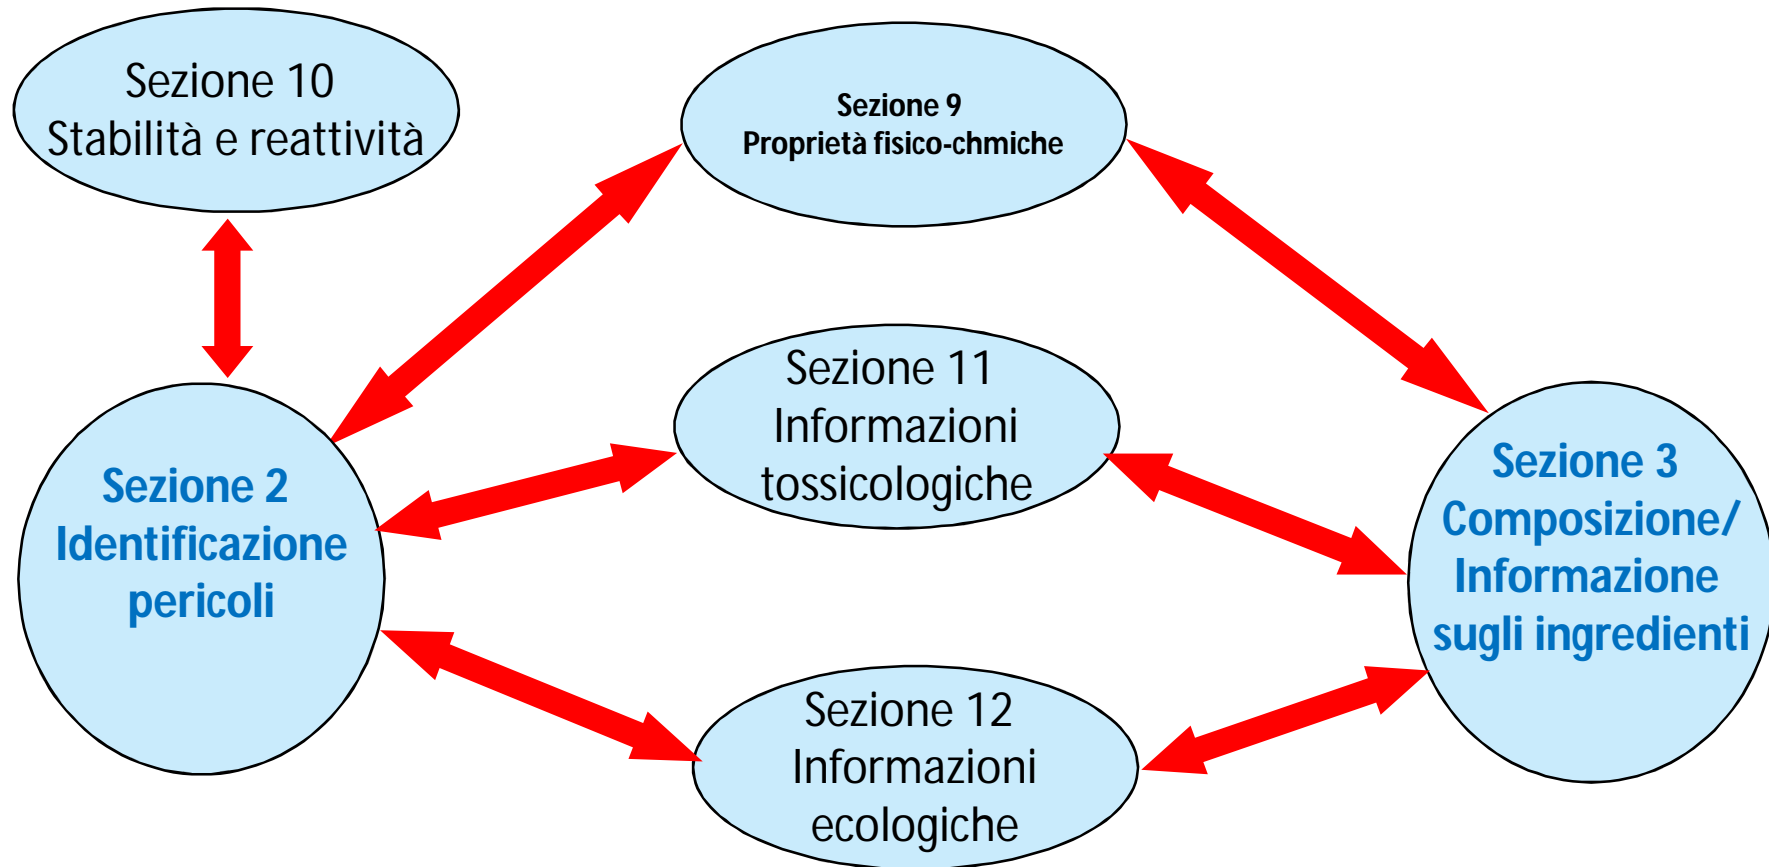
Sezione 10
Stabilità e reattività

Sezione 9
Proprietà fisico-chmiche

Sezione 11
Informazioni
tossicologiche

Sezione 2
Identificazione
pericoli

Sezione 3
Composizione/
Informazione
sugli ingredienti

Sezione 12
Informazioni
ecologiche